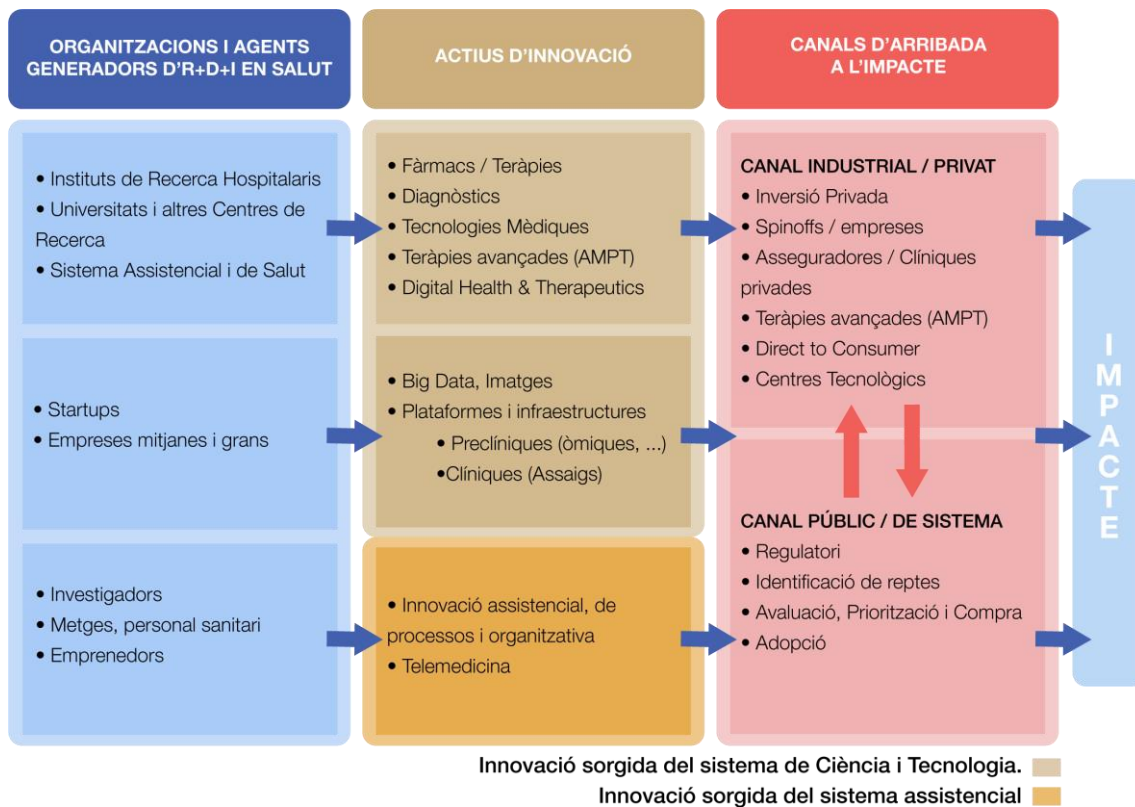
ORGANITZACIONS I AGENTS GENERADORS D'R+D+I EN SALUT

ACTIUS D'INNOVACIÓ

CANALS D'ARRIBADA A L'IMPACTE

• Instituts de Recerca Hospitalaris
• Universitats i altres Centres de Recerca
• Sistema Assistencial i de Salut

• Fàrmacs / Teràpies
• Diagnòstics
• Tecnologies Mèdiques
• Teràpies avançades (AMPT)
• Digital Health & Therapeutics

CANAL INDUSTRIAL / PRIVAT
• Inversió Privada
• Spinoffs / empreses
• Asseguradores / Clíniques privades
• Teràpies avançades (AMPT)
• Direct to Consumer
• Centres Tecnològics

• Startups
• Empreses mitjanes i grans

• Big Data, Imatges
• Plataformes i infraestructures
• Preclíniques (òmiques, ...)
•Clíniques (Assaigs)

CANAL PÚBLIC / DE SISTEMA
• Regulatori
• Identificació de reptes
• Avaluació, Priorització i Compra
• Adopció

• Investigadors
• Metges, personal sanitari
• Emprenedors

• Innovació assistencial, de processos i organitzativa
• Telemedicina

IMPACTE

Innovació sorgida del sistema de Ciència i Tecnologia.
Innovació sorgida del sistema assistencial